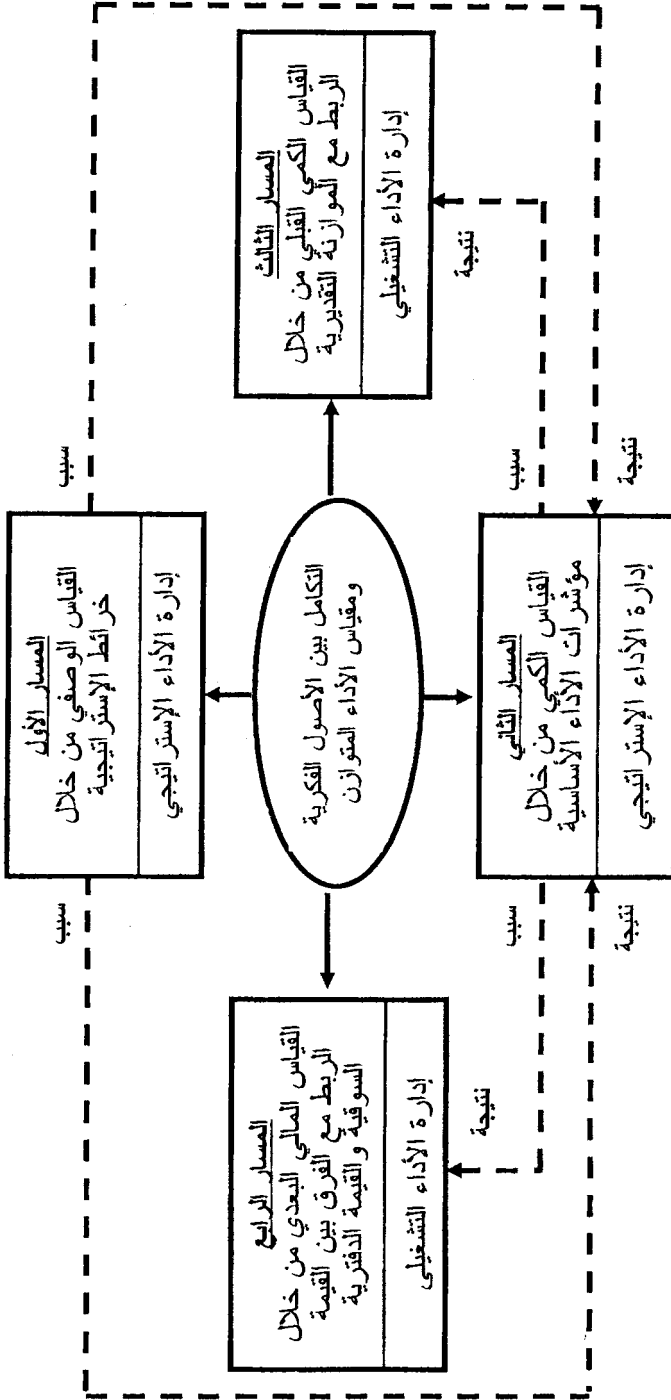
المسار الأول
القياس الوصفي من خلال خرائط الإستراتيجية
إدارة الأداء الإستراتيجي

المسار الثالث
القياس الكمي القبلي من خلال الربط مع الموازنة التقديرية
إدارة الأداء التشغيلي

التكامل بين الأصول الفكرية ومقياس الأداء المتوازن

المسار الرابع
القياس المالي البعدي من خلال الربط مع الفرق بين القيمة السوقية و القيمة الدفترية
إدارة الأداء التشغيلي

المسار الثاني
القياس الكمي من خلال مؤشرات الأداء الأساسية
إدارة الأداء الإستراتيجي

سبب
سبب
سبب
سبب
نتيجة
نتيجة
نتيجة
نتيجة